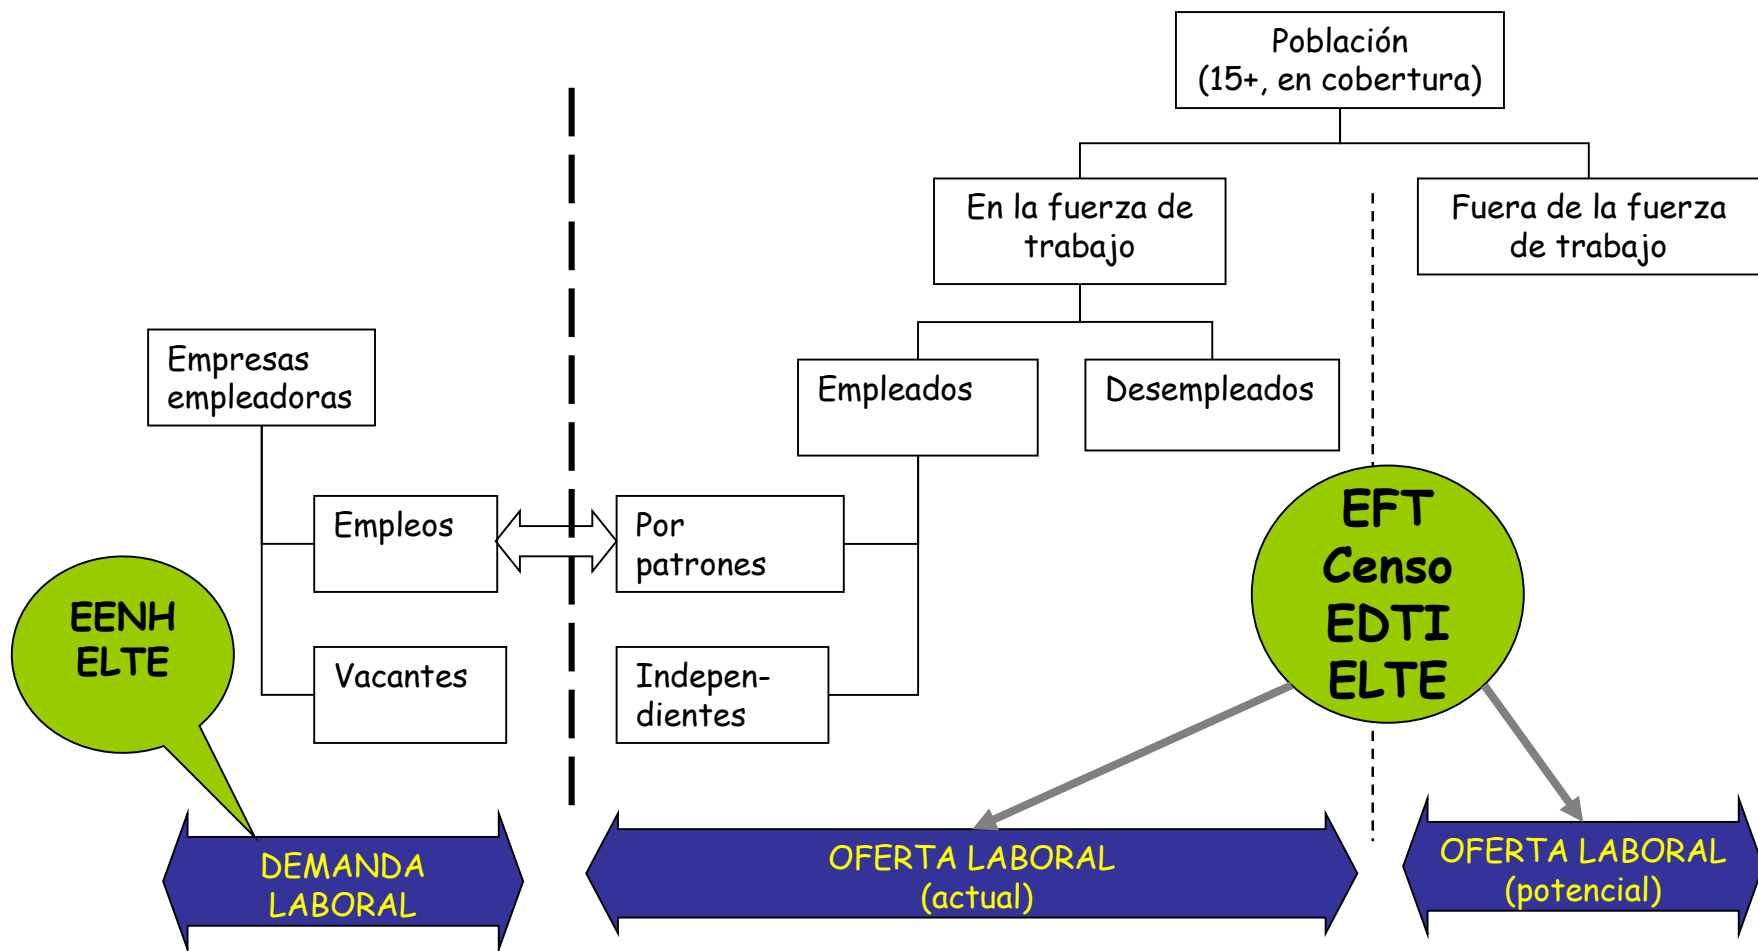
Población
(15+, en cobertura)

En la fuerza de trabajo

Fuera de la fuerza de trabajo

Empresas empleadoras

Empleados

Desempleados

Empleos

Por patrones

Vacantes

Indepen-dientes

EENH
ELTE

EFT
Censo
EDTI
ELTE

DEMANDA LABORAL

OFERTA LABORAL
(actual)

OFERTA LABORAL
(potencial)